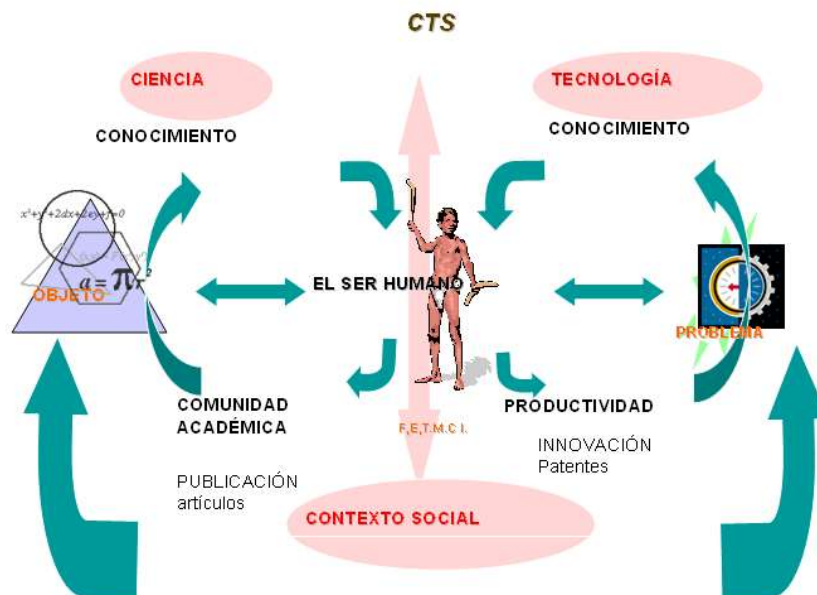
CTS

CIENCIA

TECNOLOGÍA

CONOCIMIENTO

CONOCIMIENTO

$x^2+y^2+2dx+2ey+f=0$

$a=\pi r^2$

OBJETO

EL SER HUMANO

PROBLEMA

COMUNIDAD ACADÉMICA

F,E,T.M.C I.

PRODUCTIVIDAD

INNOVACIÓN
Patentes

PUBLICACIÓN
artículos

CONTEXTO SOCIAL